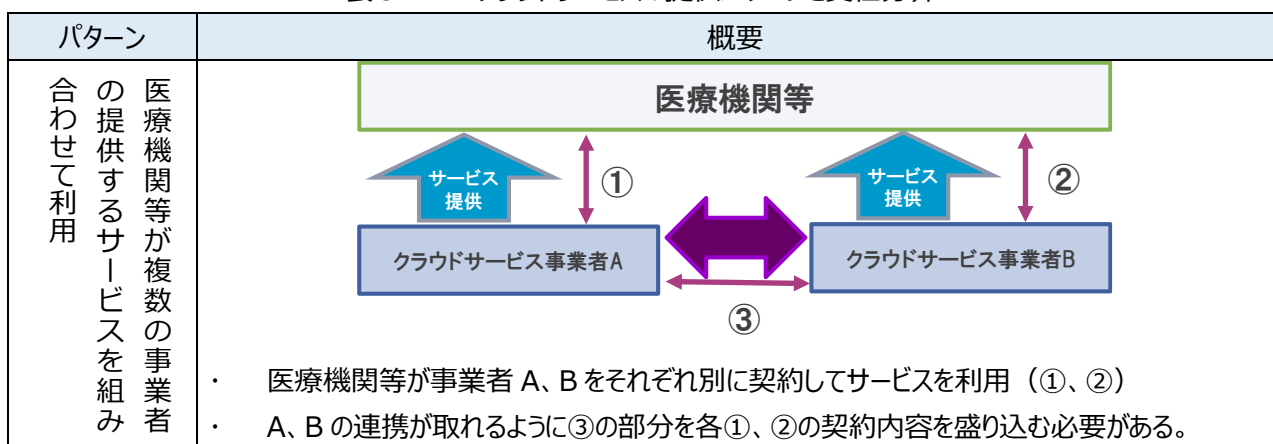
| パターン | 概要 |
|---|---|
| 医療機関等が複数の事業者の提供するサービスを組み合わせて利用 | 医療機関等<br>サービス提供 ① サービス提供 ②<br>クラウドサービス事業者A クラウドサービス事業者B<br>③<br>・ 医療機関等が事業者 A、B をそれぞれ別に契約してサービスを利用（①、②）<br>・ A、B の連携が取れるように③の部分を各①、②の契約内容を盛り込む必要がある。 |